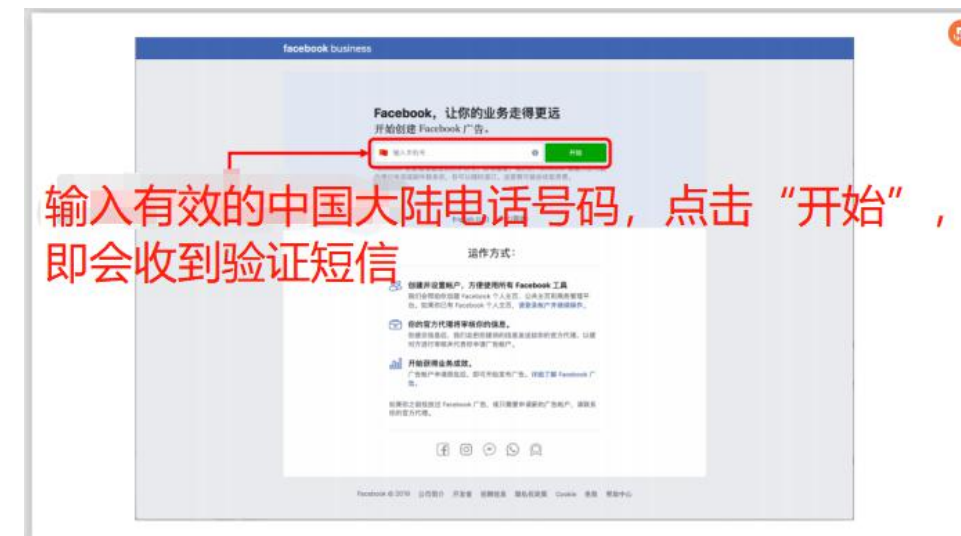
facebook business

Facebook，让你的业务走得更远
开始创建 Facebook 广告。

输入手机号
开始

输入有效的中国大陆电话号码，点击“开始”，即会收到验证短信

运作方式：

创建并设置账户，方便使用所有 Facebook 工具
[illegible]

你的官方代理将审核你的信息。
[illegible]

开始获得业务成效。
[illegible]

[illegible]

Facebook © 2019 公司简介 开发者 招聘信息 隐私权政策 Cookie 条款 帮助中心